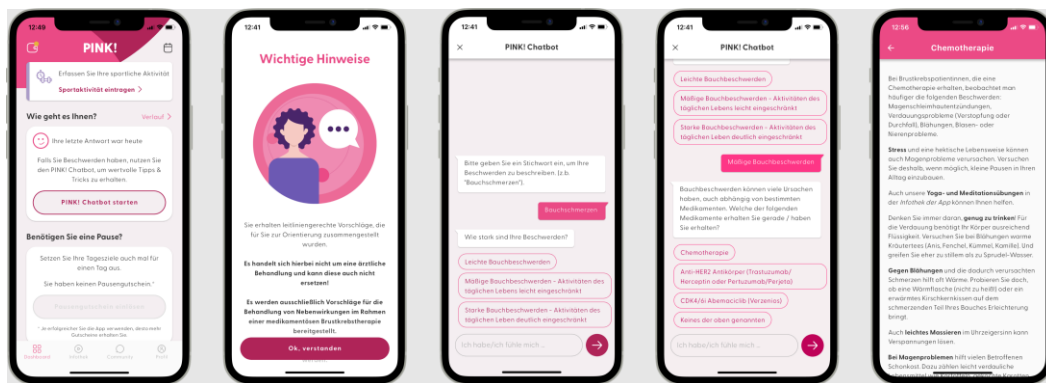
12:49

PINK!

Erfassen Sie Ihre sportliche Aktivität

Sportaktivität eintragen >

Wie geht es Ihnen?

Verlauf >

Ihre letzte Antwort war heute

Falls Sie Beschwerden haben, nutzen Sie den PINK! Chatbot, um wertvolle Tipps & Tricks zu erhalten.

PINK! Chatbot starten

Benötigen Sie eine Pause?

Setzen Sie Ihre Tageziele doch mal für einen Tag aus.

Sie haben keinen Pausengutschein.

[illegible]

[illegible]

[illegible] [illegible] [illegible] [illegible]

12:41

Wichtige Hinweise

Sie erhalten leitliniengerechte Vorschläge, die für Sie zur Orientierung zusammengestellt wurden.

Es handelt sich hierbei nicht um eine ärztliche Behandlung und kann diese auch nicht ersetzen!

Es werden ausschließlich Vorschläge für die Behandlung von Nebenwirkungen im Rahmen einer medikamentösen Brustkrebstherapie bereitgestellt.

Ok, verstanden

12:41

PINK! Chatbot

Bitte geben Sie ein Stichwort ein, um Ihre Beschwerden zu beschreiben. (z.B. "Bauchschmerzen")

Bauchschmerzen

Wie stark sind Ihre Beschwerden?

Leichte Bauchbeschwerden

Mäßige Bauchbeschwerden – Aktivitäten des täglichen Lebens leicht eingeschränkt

Starke Bauchbeschwerden – Aktivitäten des täglichen Leben deutlich eingeschränkt

Ich habe/ich fühle mich ...

12:41

PINK! Chatbot

Leichte Bauchbeschwerden

Mäßige Bauchbeschwerden – Aktivitäten des täglichen Lebens leicht eingeschränkt

Starke Bauchbeschwerden – Aktivitäten des täglichen Leben deutlich eingeschränkt

Mäßige Bauchbeschwerden

Bauchbeschwerden können viele Ursachen haben, auch abhängig von bestimmten Medikamenten. Welche der folgenden Medikamente erhalten Sie gerade / haben Sie erhalten?

Chemotherapie

Anti-HER2 Antikörper (Trastuzumab/ Herceptin oder Pertuzumab/Perjeta)

CDK4/6i Abemaciclib (Verzenios)

Keines der oben genannten

Ich habe/ich fühle mich ...

12:56

Chemotherapie

Bei Brustkrebspatientinnen, die eine Chemotherapie erhalten, beobachtet man häufiger die folgenden Beschwerden: Magenschleimhautentzündungen, Verdauungsprobleme (Verstopfung oder Durchfall), Blähungen, Blasen- oder Nierenprobleme.

Stress und eine hektische Lebensweise können auch Magenprobleme verursachen. Versuchen Sie deshalb, wenn möglich, kleine Pausen in Ihren Alltag einzubauen.

Auch unsere Yoga- und Meditationsübungen in der Infothek der App können Ihnen helfen.

Denken Sie immer daran, genug zu trinken! Für die Verdauung benötigt Ihr Körper ausreichend Flüssigkeit. Versuchen Sie bei Blähungen warme Kräutertees (Anis, Fenchel, Kümmel, Kamille). Und greifen Sie eher zu stillem als zu Sprudel-Wasser.

Gegen Blähungen und die dadurch verursachten Schmerzen hilft oft Wärme. Probieren Sie doch, ob eine Wärmflasche (nicht zu heiß!) oder ein erwärmtes Kirschkernkissen auf dem schmerzenden Teil Ihres Bauches Erleichterung bringt.

Auch leichtes Massieren im Uhrzeigersinn kann Verspannungen lösen.

Bei Magenproblemen hilft vielen Betroffenen Schonkost. Dazu zählen leicht verdauliche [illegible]